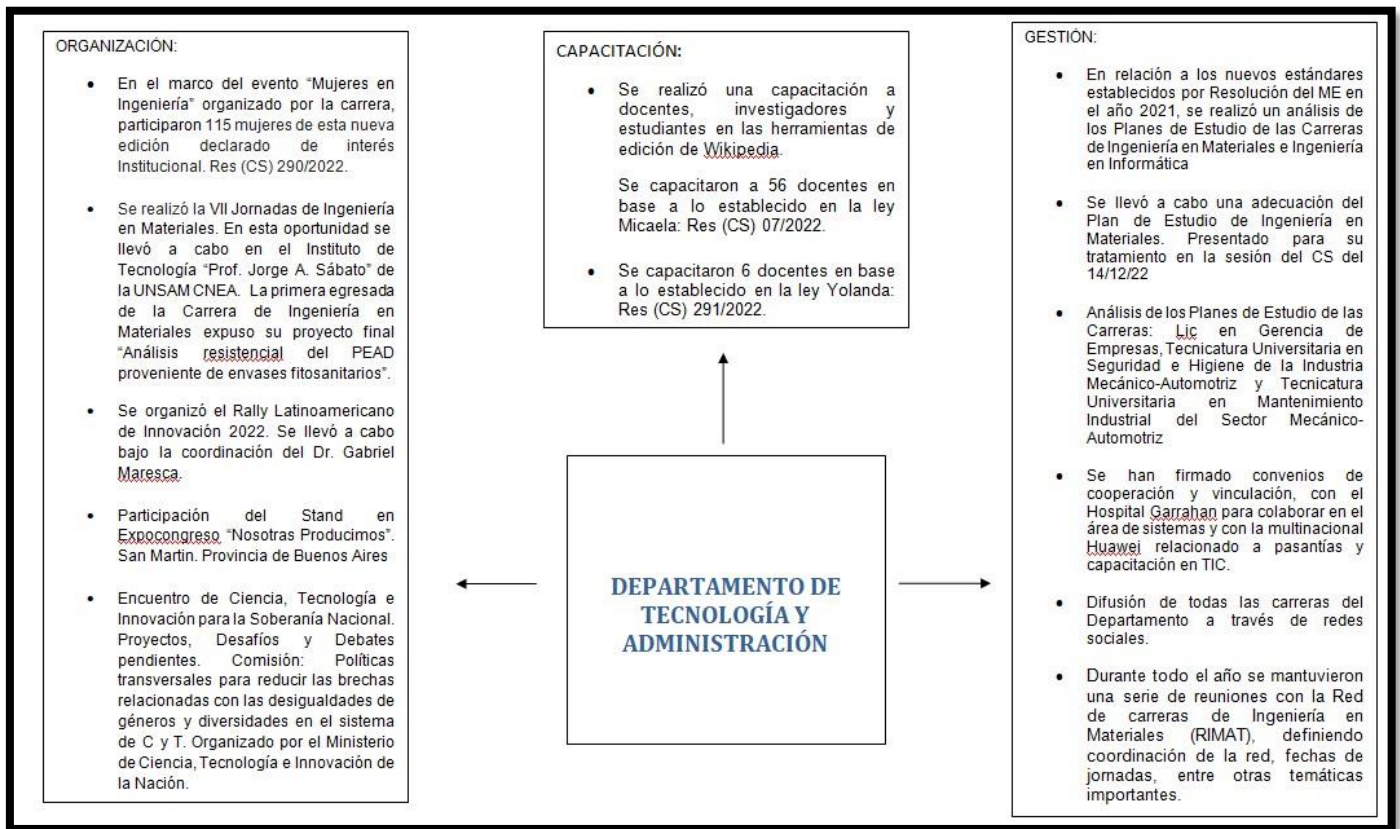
ORGANIZACIÓN:

- En el marco del evento "Mujeres en Ingeniería" organizado por la carrera, participaron 115 mujeres de esta nueva edición declarado de interés Institucional. Res (CS) 290/2022.

- Se realizó la VII Jornadas de Ingeniería en Materiales. En esta oportunidad se llevó a cabo en el Instituto de Tecnología "Prof. Jorge A. Sábato" de la UNSAM CNEA. La primera egresada de la Carrera de Ingeniería en Materiales expuso su proyecto final "Análisis resistencial del PEAD proveniente de envases fitosanitarios".

- Se organizó el Rally Latinoamericano de Innovación 2022. Se llevó a cabo bajo la coordinación del Dr. Gabriel Maresca.

- Participación del Stand en Expocongreso "Nosotras Producimos". San Martin. Provincia de Buenos Aires

- Encuentro de Ciencia, Tecnología e Innovación para la Soberanía Nacional. Proyectos, Desafíos y Debates pendientes. Comisión: Políticas transversales para reducir las brechas relacionadas con las desigualdades de géneros y diversidades en el sistema de C y T. Organizado por el Ministerio de Ciencia, Tecnología e Innovación de la Nación.

CAPACITACIÓN:

- Se realizó una capacitación a docentes, investigadores y estudiantes en las herramientas de edición de Wikipedia.

Se capacitaron a 56 docentes en base a lo establecido en la ley Micaela: Res (CS) 07/2022.

- Se capacitaron 6 docentes en base a lo establecido en la ley Yolanda: Res (CS) 291/2022.

DEPARTAMENTO DE TECNOLOGÍA Y ADMINISTRACIÓN

GESTIÓN:

- En relación a los nuevos estándares establecidos por Resolución del ME en el año 2021, se realizó un análisis de los Planes de Estudio de las Carreras de Ingeniería en Materiales e Ingeniería en Informática

- Se llevó a cabo una adecuación del Plan de Estudio de Ingeniería en Materiales. Presentado para su tratamiento en la sesión del CS del 14/12/22

- Análisis de los Planes de Estudio de las Carreras: Lic en Gerencia de Empresas, Tecnicatura Universitaria en Seguridad e Higiene de la Industria Mecánico-Automotriz y Tecnicatura Universitaria en Mantenimiento Industrial del Sector Mecánico-Automotriz

- Se han firmado convenios de cooperación y vinculación, con el Hospital Garrahan para colaborar en el área de sistemas y con la multinacional Huawei relacionado a pasantías y capacitación en TIC.

- Difusión de todas las carreras del Departamento a través de redes sociales.

- Durante todo el año se mantuvieron una serie de reuniones con la Red de carreras de Ingeniería en Materiales (RIMAT), definiendo coordinación de la red, fechas de jornadas, entre otras temáticas importantes.